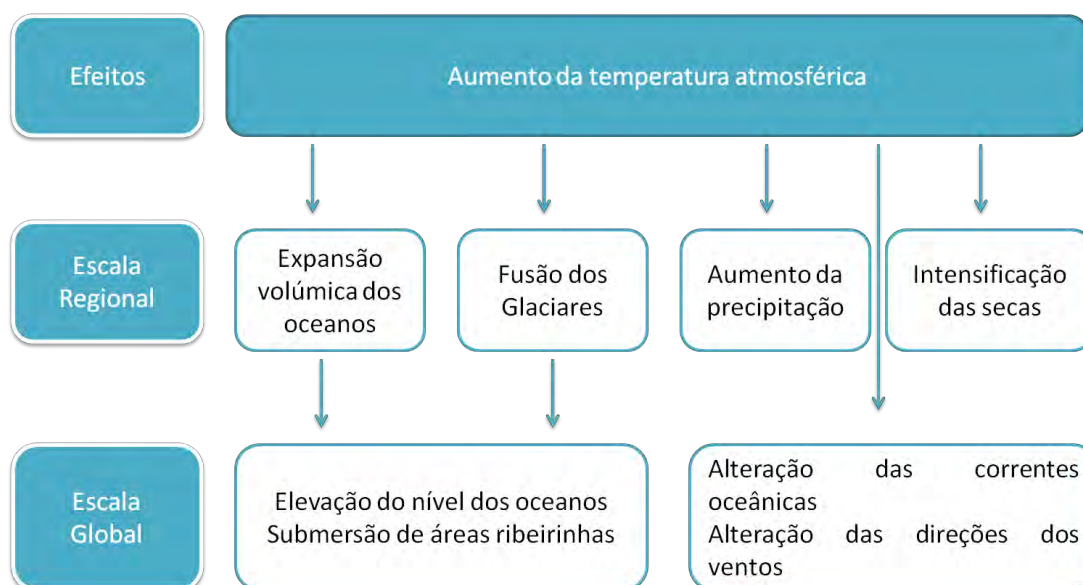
Efeitos

Aumento da temperatura atmosférica

Escala Regional

Expansão volúmica dos oceanos

Fusão dos Glaciares

Aumento da precipitação

Intensificação das secas

Escala Global

Elevação do nível dos oceanos
Submersão de áreas ribeirinhas

Alteração das correntes oceânicas
Alteração das direções dos ventos